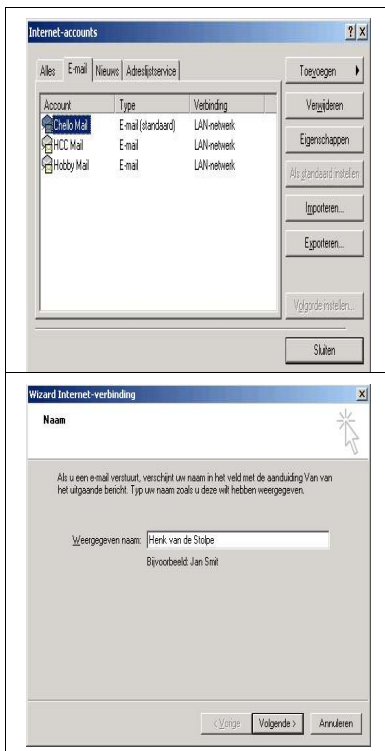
Internet-accounts

? X

Alles | E-mail | Nieuws | Adreslijstservice

| Account | Type | Verbinding |
|---|---|---|
| Chello Mail | E-mail (standaard) | LAN-netwerk |
| HCC Mail | E-mail | LAN-netwerk |
| Hobby Mail | E-mail | LAN-netwerk |

Toevoegen

Verwijderen

Eigenschappen

Als standaard instellen

Importeren...

Exporteren...

Volgorde instellen...

Sluiten

Wizard Internet-verbinding

X

Naam

Als u een e-mail verstuurt, verschijnt uw naam in het veld met de aanduiding Van van het uitgaande bericht. Typ uw naam zoals u deze wilt hebben weergegeven.

Weergegeven naam: Henk van de Stolpe

Bijvoorbeeld: Jan Smit

< Vorige

Volgende >

Annuleren